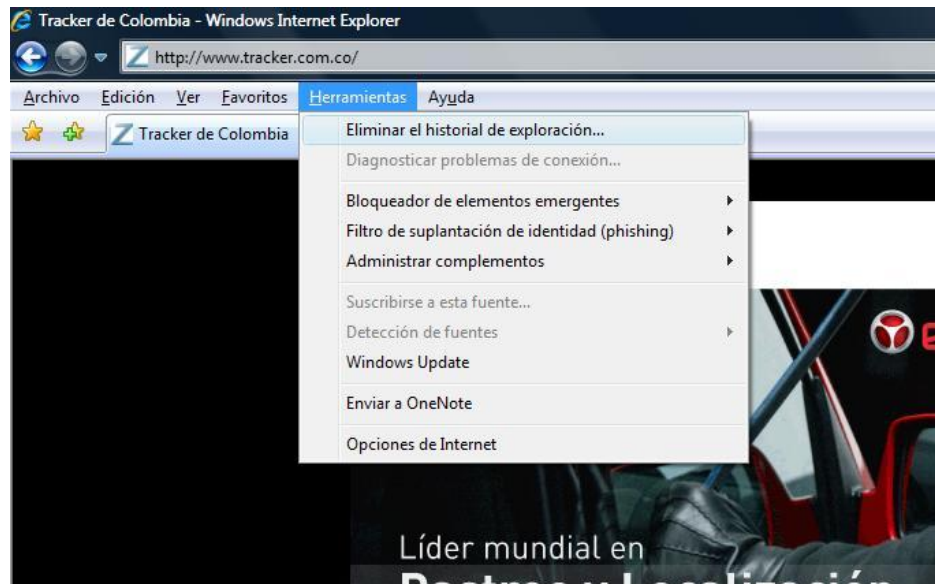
Tracker de Colombia - Windows Internet Explorer

http://www.tracker.com.co/

Archivo Edición Ver Favoritos Herramientas Ayuda

Tracker de Colombia

Eliminar el historial de exploración...
Diagnosticar problemas de conexión...
Bloqueador de elementos emergentes
Filtro de suplantación de identidad (phishing)
Administrar complementos
Suscribirse a esta fuente...
Detección de fuentes
Windows Update
Enviar a OneNote
Opciones de Internet

Líder mundial en
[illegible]